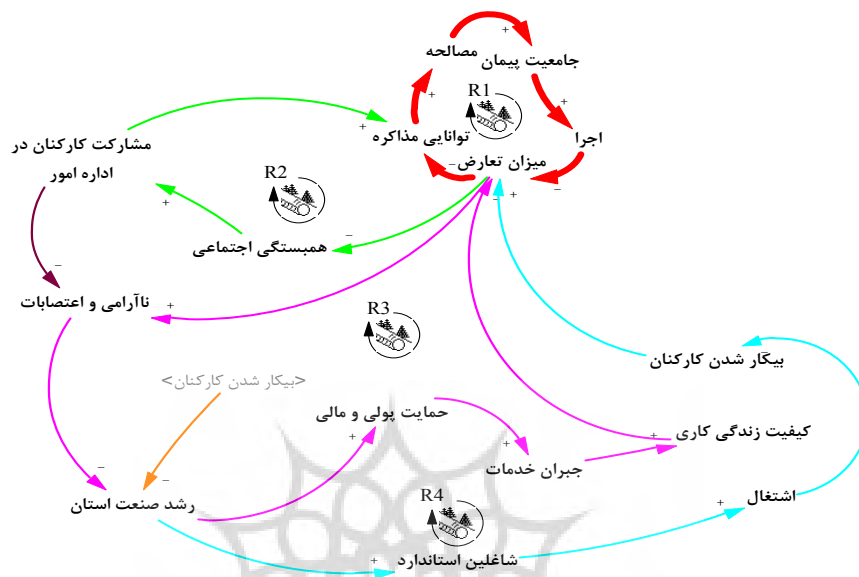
جامعیت پیمان مصالحه
+
+
R1
اجرا
+
توانایی مذاکره
+
-
میزان تعارض
-
مشارکت کارکنان در اداره امور
+
R2
+
-
همبستگی اجتماعی
-
ناآرامی و اعتصابات
+
R3
<بیکار شدن کارکنان>
بیکار شدن کارکنان
حمایت پولی و مالی
+
کیفیت زندگی کاری
+
جبران خدمات
+
-
-
رشد صنعت استان
+
R4
اشتغال
+
شاغلین استاندارد
+